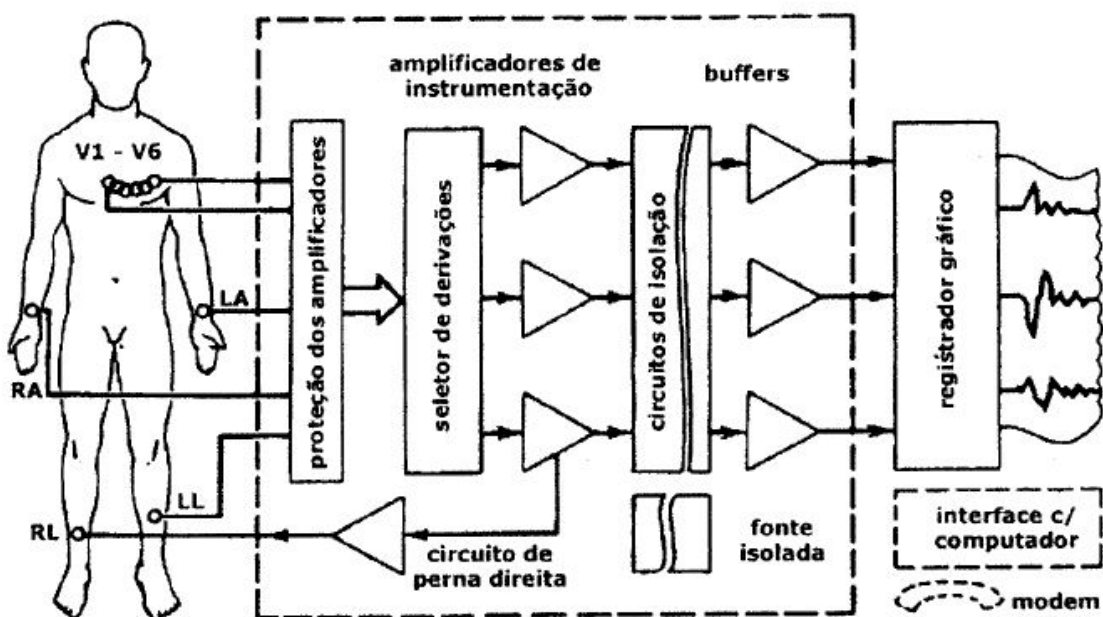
amplificadores de instrumentação

buffers

V1 - V6

proteção dos amplificadores

seletor de derivações

circuitos de isolação

registrador gráfico

LA

RA

LL

RL

circuito de perna direita

fonte isolada

interface c/ computador

modem